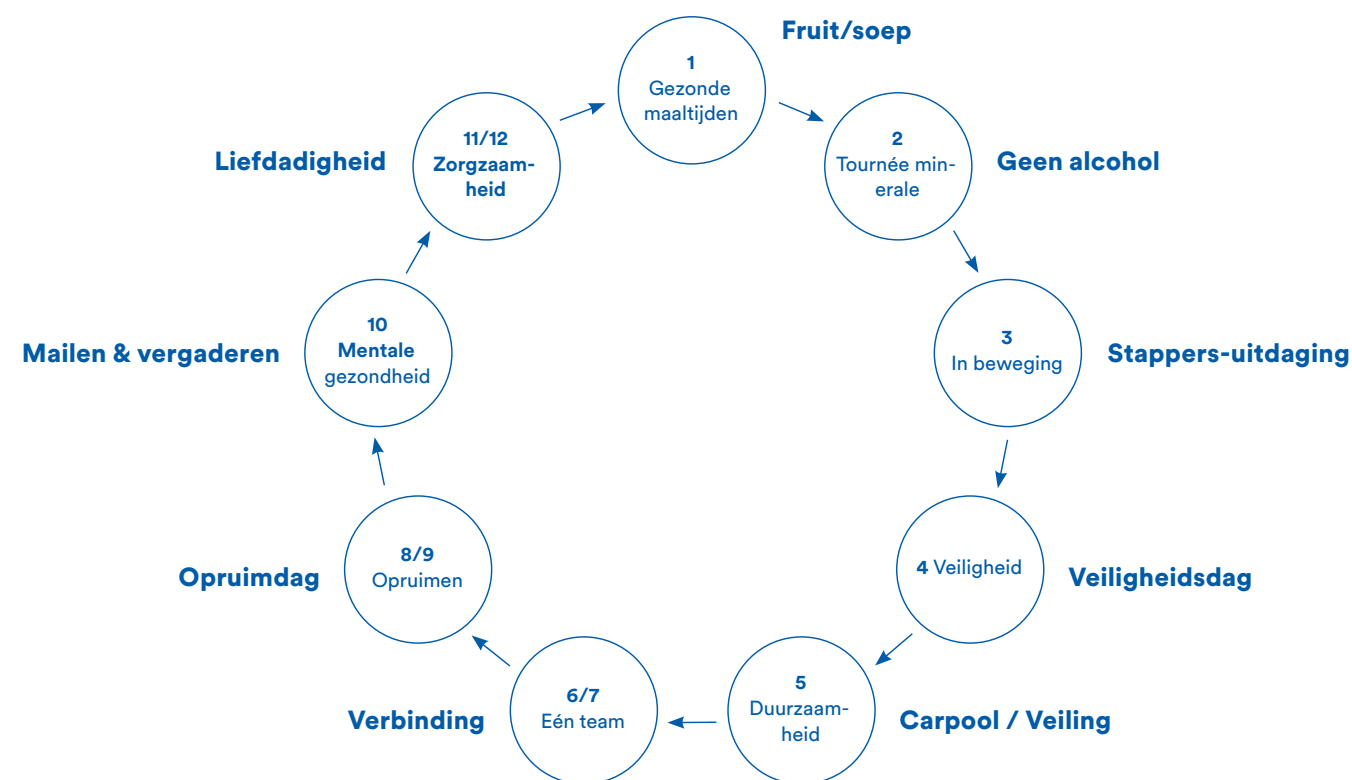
Fruit/soep

1
Gezonde maaltijden

2
Tournée minerale

Geen alcohol

3
In beweging

Stappers-uitdaging

4 Veiligheid

Veiligheidsdag

5
Duurzaamheid

Carpool / Veiling

6/7
Eén team

Verbinding

8/9
Opruimen

Opruimdag

10
Mentale gezondheid

Mailen & vergaderen

11/12
Zorgzaamheid

Liefdadigheid